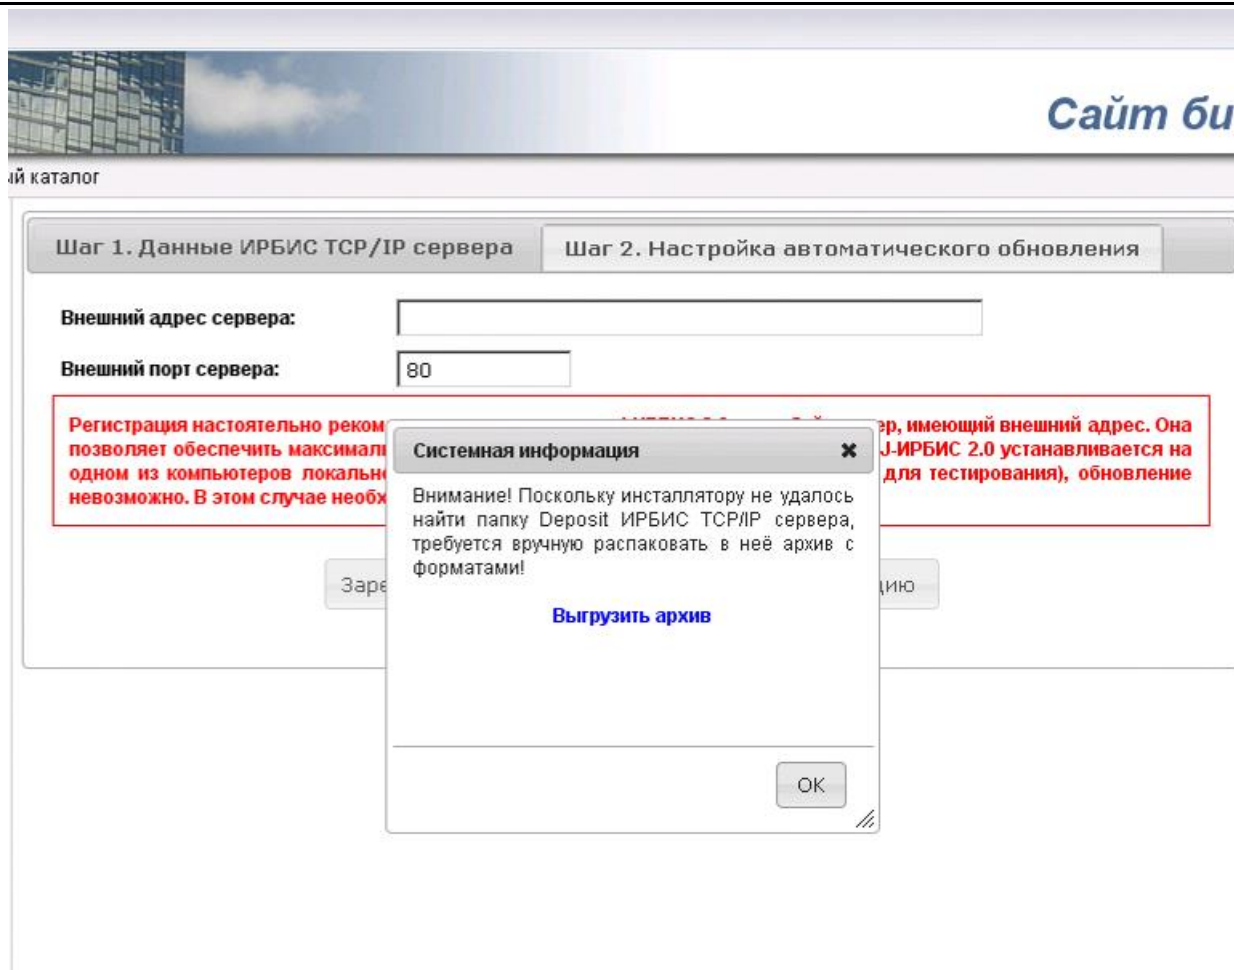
Сайт би

й каталог

Шаг 1. Данные ИРБИС TCP/IP сервера

Шаг 2. Настройка автоматического обновления

Внешний адрес сервера:

Внешний порт сервера:

80

Регистрация настоятельно реком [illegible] р, имеющий внешний адрес. Она позволяет обеспечить максимал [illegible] J-ИРБИС 2.0 устанавливается на одном из компьютеров локальн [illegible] для тестирования), обновление невозможно. В этом случае необх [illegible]

Заре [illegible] цию

Системная информация

Внимание! Поскольку инсталлятору не удалось найти папку Deposit ИРБИС TCP/IP сервера, требуется вручную распаковать в неё архив с форматами!

Выгрузить архив

OK